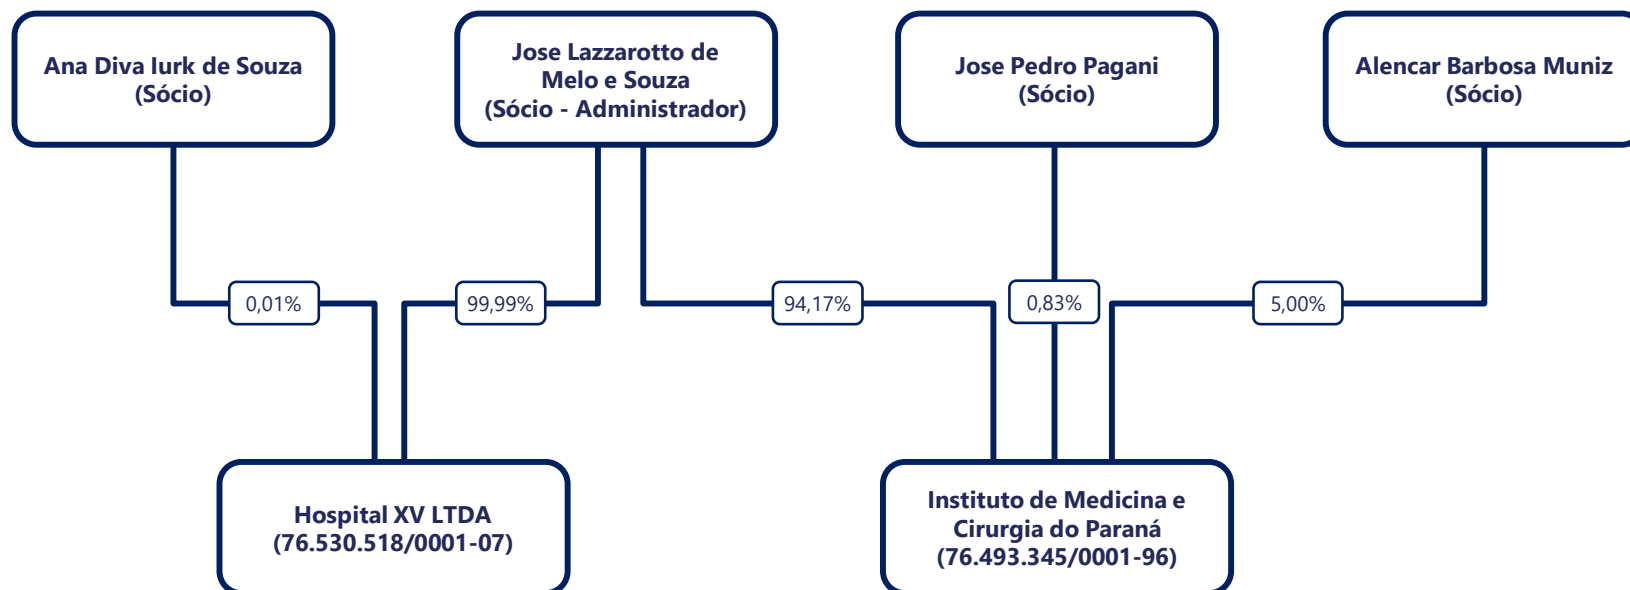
Ana Diva Iurk de Souza
(Sócio)

Jose Lazzarotto de Melo e Souza
(Sócio - Administrador)

Jose Pedro Pagani
(Sócio)

Alencar Barbosa Muniz
(Sócio)

0,01%

99,99%

94,17%

0,83%

5,00%

Hospital XV LTDA
(76.530.518/0001-07)

Instituto de Medicina e Cirurgia do Paraná
(76.493.345/0001-96)